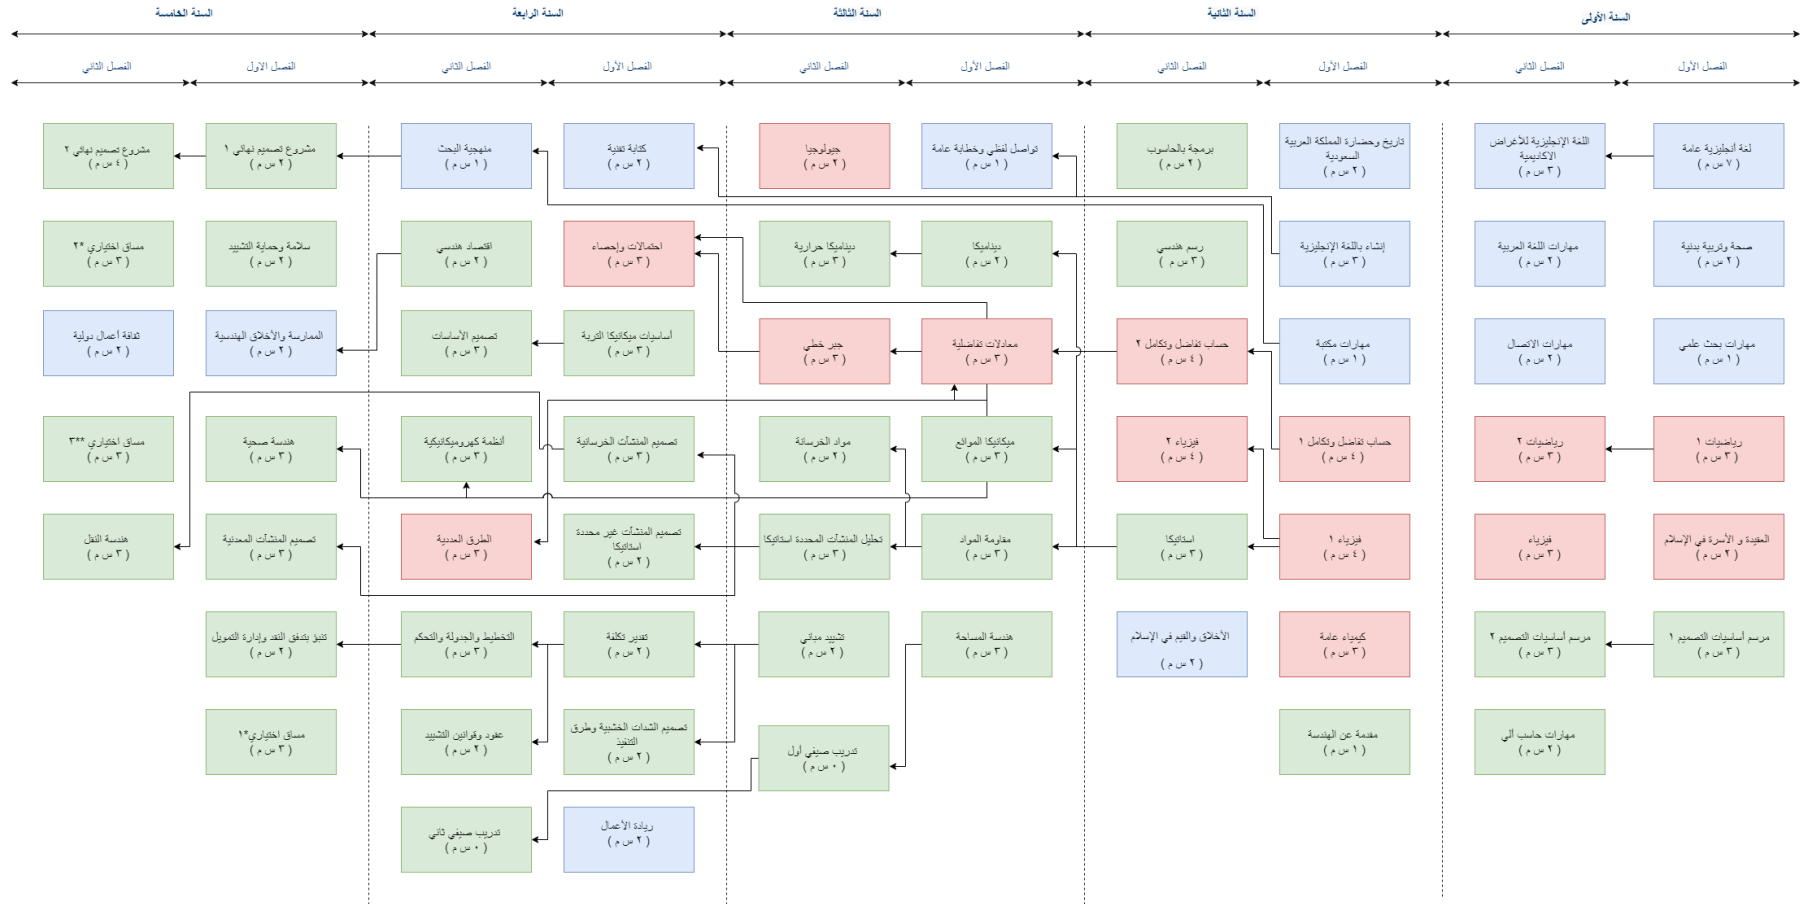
السنة الأولى
الفصل الأول
الفصل الثاني

السنة الثانية
الفصل الأول
الفصل الثاني

السنة الثالثة
الفصل الأول
الفصل الثاني

السنة الرابعة
الفصل الأول
الفصل الثاني

السنة الخامسة
الفصل الأول
الفصل الثاني

لغة انجليزية عامة
( ٧ س م )

صحة وتربية بدنية
( ٢ س م )

مهارات بحث علمي
( ١ س م )

رياضيات ١
( ٣ س م )

العقيدة و الأسرة في الإسلام
( ٢ س م )

مرسم أساسيات التصميم ١
( ٣ س م )

اللغة الإنجليزية للأغراض الأكاديمية
( ٣ س م )

مهارات اللغة العربية
( ٢ س م )

مهارات الاتصال
( ٢ س م )

رياضيات ٢
( ٣ س م )

فيزياء
( ٣ س م )

مرسم أساسيات التصميم ٢
( ٣ س م )

مهارات حاسب آلي
( ٢ س م )

تاريخ وحضارة المملكة العربية السعودية
( ٢ س م )

إنشاء باللغة الإنجليزية
( ٣ س م )

مهارات مكتبة
( ١ س م )

حساب تفاضل وتكامل ١
( ٤ س م )

فيزياء ١
( ٤ س م )

كيمياء عامة
( ٣ س م )

مقدمة عن الهندسة
( ١ س م )

برمجة بالحاسوب
( ٢ س م )

رسم هندسي
( ٣ س م )

حساب تفاضل وتكامل ٢
( ٤ س م )

فيزياء ٢
( ٤ س م )

استاتيكا
( ٣ س م )

الأخلاق والقيم في الإسلام
( ٢ س م )

تواصل لفظي وخطابة عامة
( ١ س م )

ديناميكا
( ٢ س م )

معادلات تفاضلية
( ٣ س م )

ميكانيكا الموائع
( ٣ س م )

مقاومة المواد
( ٣ س م )

هندسة المساحة
( ٣ س م )

جيولوجيا
( ٢ س م )

ديناميكا حرارية
( ٣ س م )

جبر خطي
( ٣ س م )

مواد الخرسانة
( ٢ س م )

تحليل المنشآت المحددة استاتيكيا
( ٣ س م )

تشييد مباني
( ٢ س م )

تدريب صيفي أول
( ٠ س م )

كتابة تقنية
( ٢ س م )

احتمالات وإحصاء
( ٣ س م )

أساسيات ميكانيكا التربة
( ٣ س م )

تصميم المنشآت الخرسانية
( ٣ س م )

تصميم المنشآت غير محددة استاتيكيا
( ٢ س م )

تقدير تكلفة
( ٢ س م )

تصميم الشدات الخشبية وطرق التنفيذ
( ٢ س م )

ريادة الأعمال
( ٢ س م )

منهجية البحث
( ١ س م )

اقتصاد هندسي
( ٢ س م )

تصميم الأساسات
( ٣ س م )

أنظمة كهروميكانيكية
( ٣ س م )

الطرق المدنية
( ٣ س م )

التخطيط والجدولة والتحكم
( ٣ س م )

عقود وقوانين التشييد
( ٢ س م )

تدريب صيفي ثاني
( ٠ س م )

مشروع تصميم نهائي ١
( ٢ س م )

سلامة وحماية التشييد
( ٢ س م )

الممارسة والأخلاق الهندسية
( ٢ س م )

هندسة صحية
( ٣ س م )

تصميم المنشآت المعدنية
( ٣ س م )

تنبؤ بتدفق النقد وإدارة التمويل
( ٢ س م )

مساق اختياري*١
( ٣ س م )

مشروع تصميم نهائي ٢
( ٤ س م )

مساق اختياري *٢
( ٣ س م )

ثقافة أعمال دولية
( ٢ س م )

مساق اختياري ***٣
( ٣ س م )

هندسة النقل
( ٣ س م )